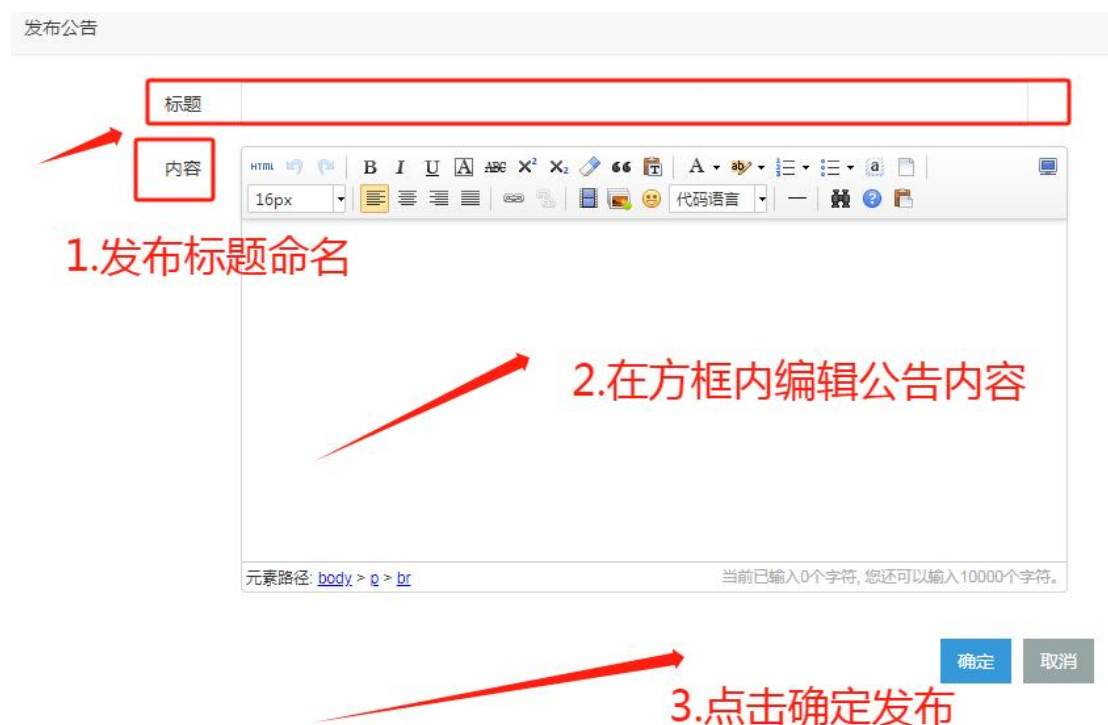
发布公告

标题

内容

HTML B I U A ABC $X^2$ $X_2$ 66 A ab

16px

代码语言

1.发布标题命名

2.在方框内编辑公告内容

元素路径: body > p > br

当前已输入0个字符, 您还可以输入10000个字符。

确定 取消

3.点击确定发布